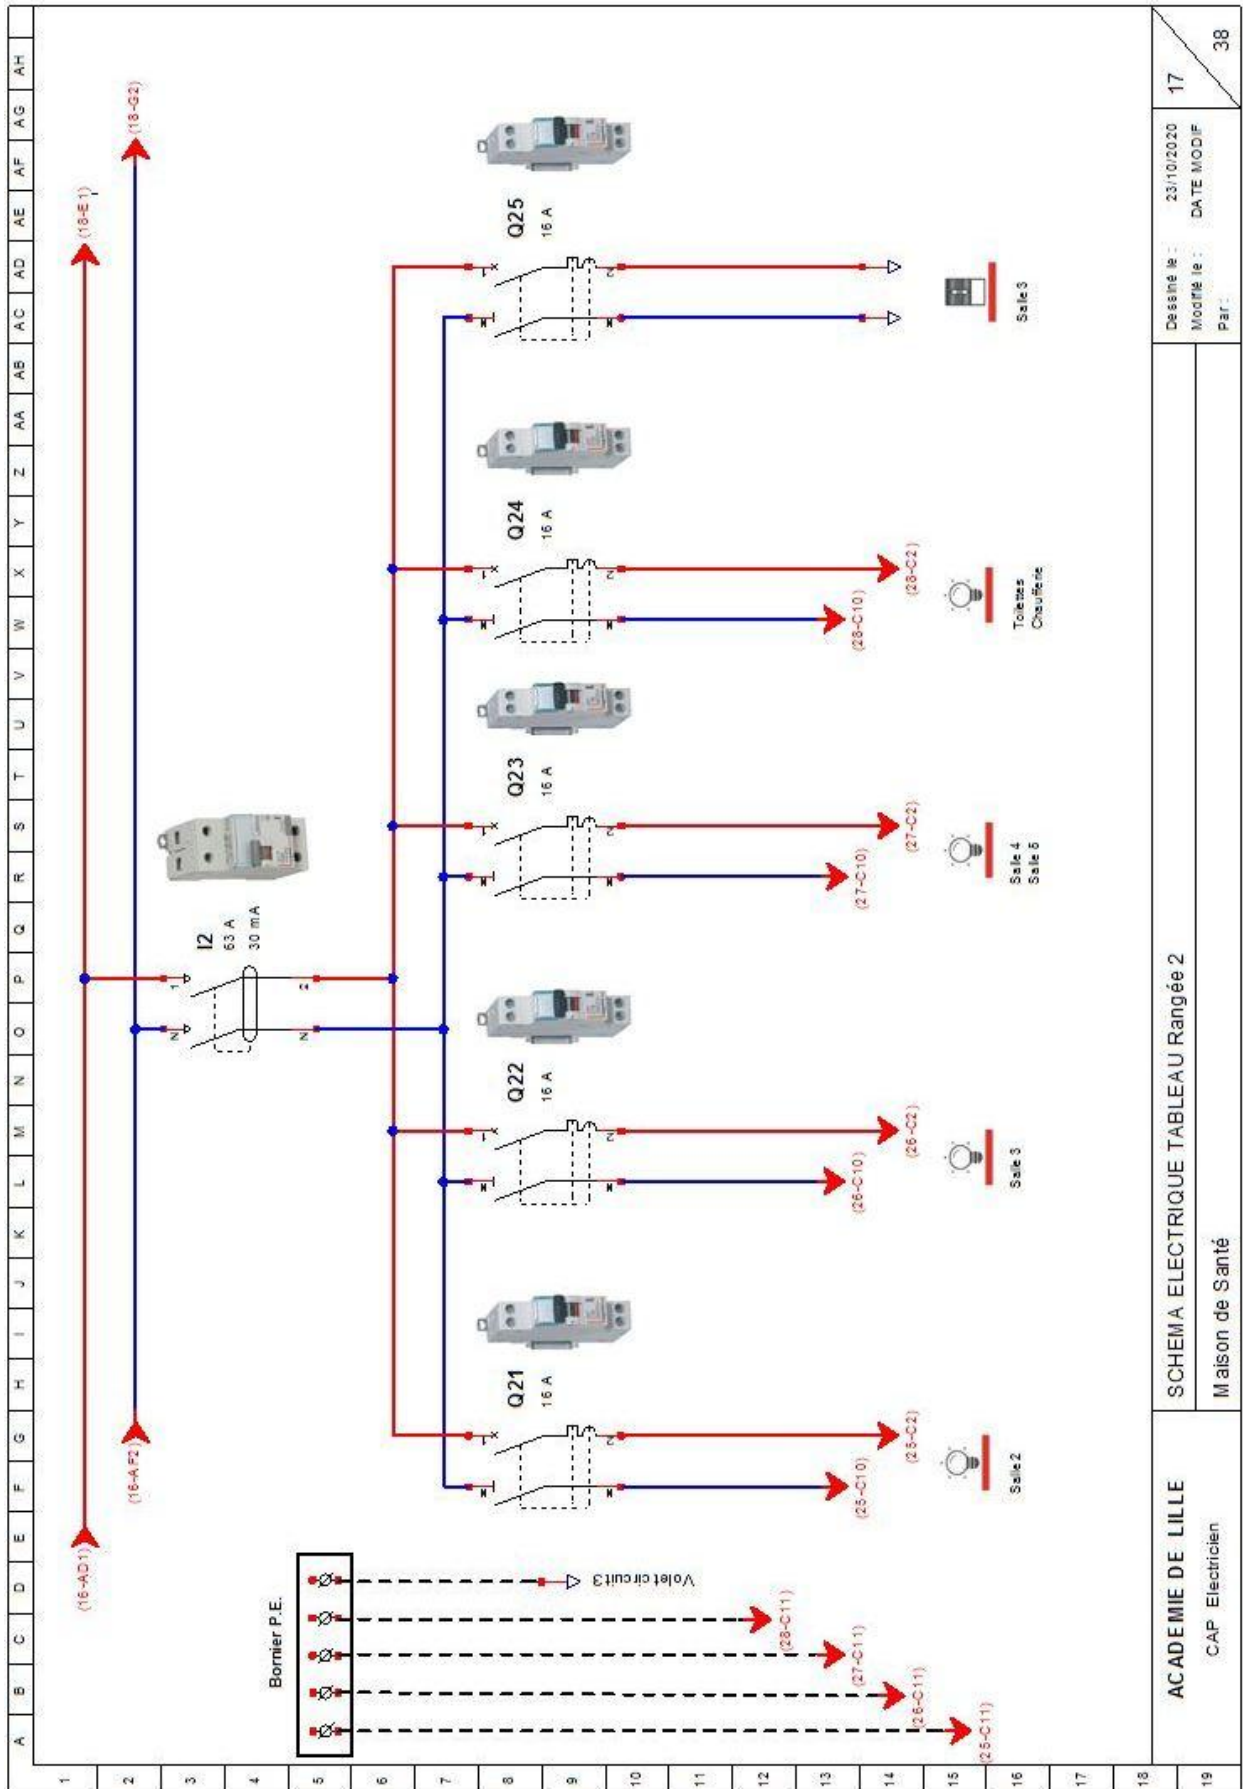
A B C D E F G H I J K L M N O P Q R S T U V W X Y Z AA AB AC AD AE AF AG AH

1 2 3 4 5 6 7 8 9 10 11 12 13 14 15 16 17 18 19

(16-AD1)
(16-AF2)
(18-E1)
(18-G2)

I2
63 A
30 mA

Q21
16 A

Q22
16 A

Q23
16 A

Q24
16 A

Q25
16 A

(25-C2)
(25-C10)
(26-C2)
(26-C10)
(27-C2)
(27-C10)
(28-C2)
(28-C10)

Salle 2
Salle 3
Salle 4
Salle 5
Toilettes
Chauffene
Salle 3

Bornier P.E.
Volet circuit3
(28-C11)
(27-C11)
(26-C11)
(25-C11)

ACADEMIE DE LILLE
CAP Electricien
SCHEMA ELECTRIQUE TABLEAU Rangée 2
Maison de Santé
Dessiné le : 23/10/2020
Modifié le : DATE MODIF
Par :
17
38